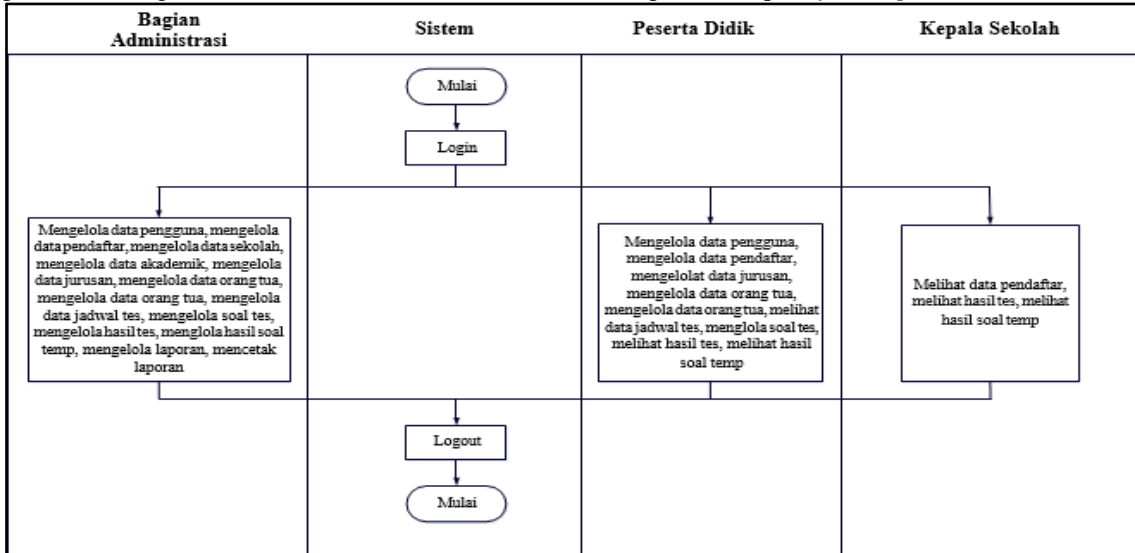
| Bagian Administrasi | Sistem | Peserta Didik | Kepala Sekolah |
|---|---|---|---|

Mulai

Login

Mengelola data pengguna, mengelola data pendaftar, mengelola data sekolah, mengelola data akademik, mengelola data jurusan, mengelola data orang tua, mengelola data orang tua, mengelola data jadwal tes, mengelola soal tes, mengelola hasil tes, menglola hasil soal temp, mengelola laporan, mencetak laporan

Mengelola data pengguna, mengelola data pendaftar, mengelolat data jurusan, mengelola data orang tua, mengelola data orang tua, melihat data jadwal tes, menglola soal tes, melihat hasil tes, melihat hasil soal temp

Melihat data pendaftar, melihat hasil tes, melihat hasil soal temp

Logout

Mulai